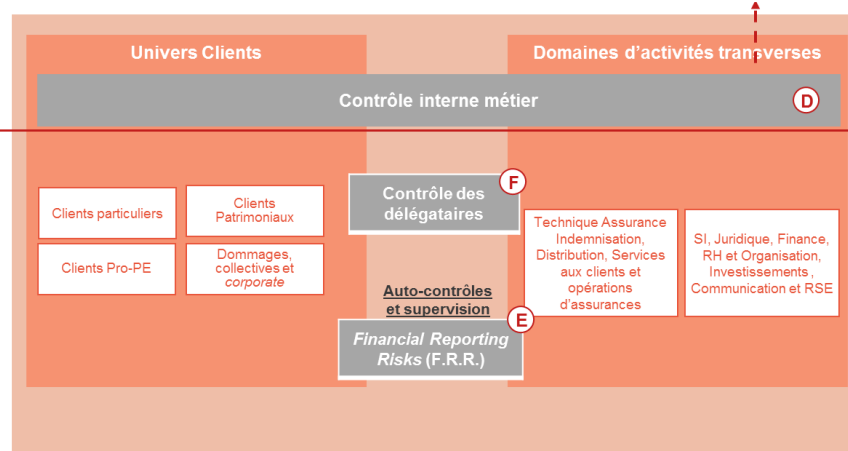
Univers Clients

Domaines d'activités transverses

Contrôle interne métier

D

Clients particuliers

Clients Patrimoniaux

Clients Pro-PE

Dommages, collectives et *corporate*

Contrôle des délégataires

F

Technique Assurance Indemnisation, Distribution, Services aux clients et opérations d'assurances

SI, Juridique, Finance, RH et Organisation, Investissements , Communication et RSE

Auto-contrôles et supervision

E

*Financial Reporting Risks* (F.R.R.)